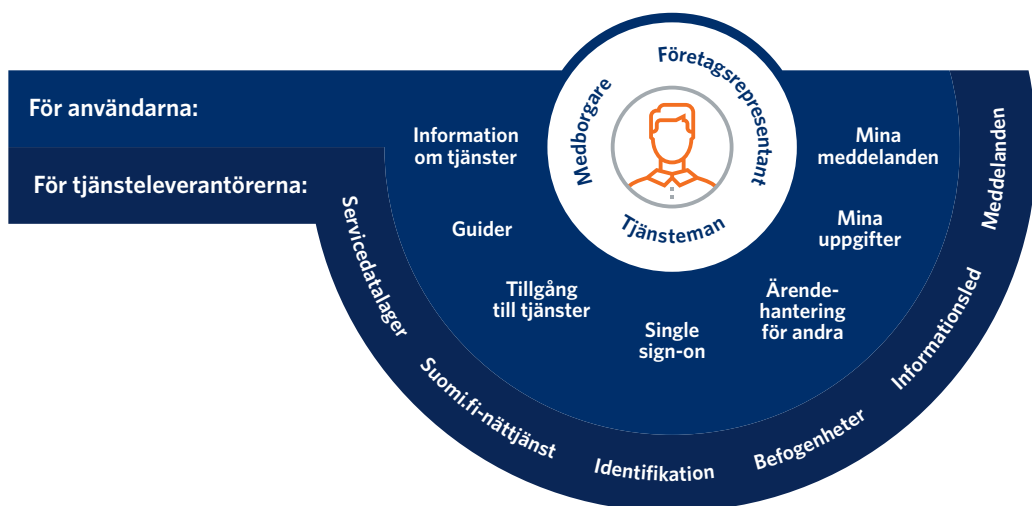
För användarna:

För tjänsteleverantörerna:

Medborgare

Företagsrepresentant

Tjänsteman

Information om tjänster

Guider

Tillgång till tjänster

Single sign-on

Ärendehantering för andra

Mina uppgifter

Mina meddelanden

Servicedatalager

Suomi.fi-nättjänst

Identifikation

Befogenheter

Informationsled

Meddelanden